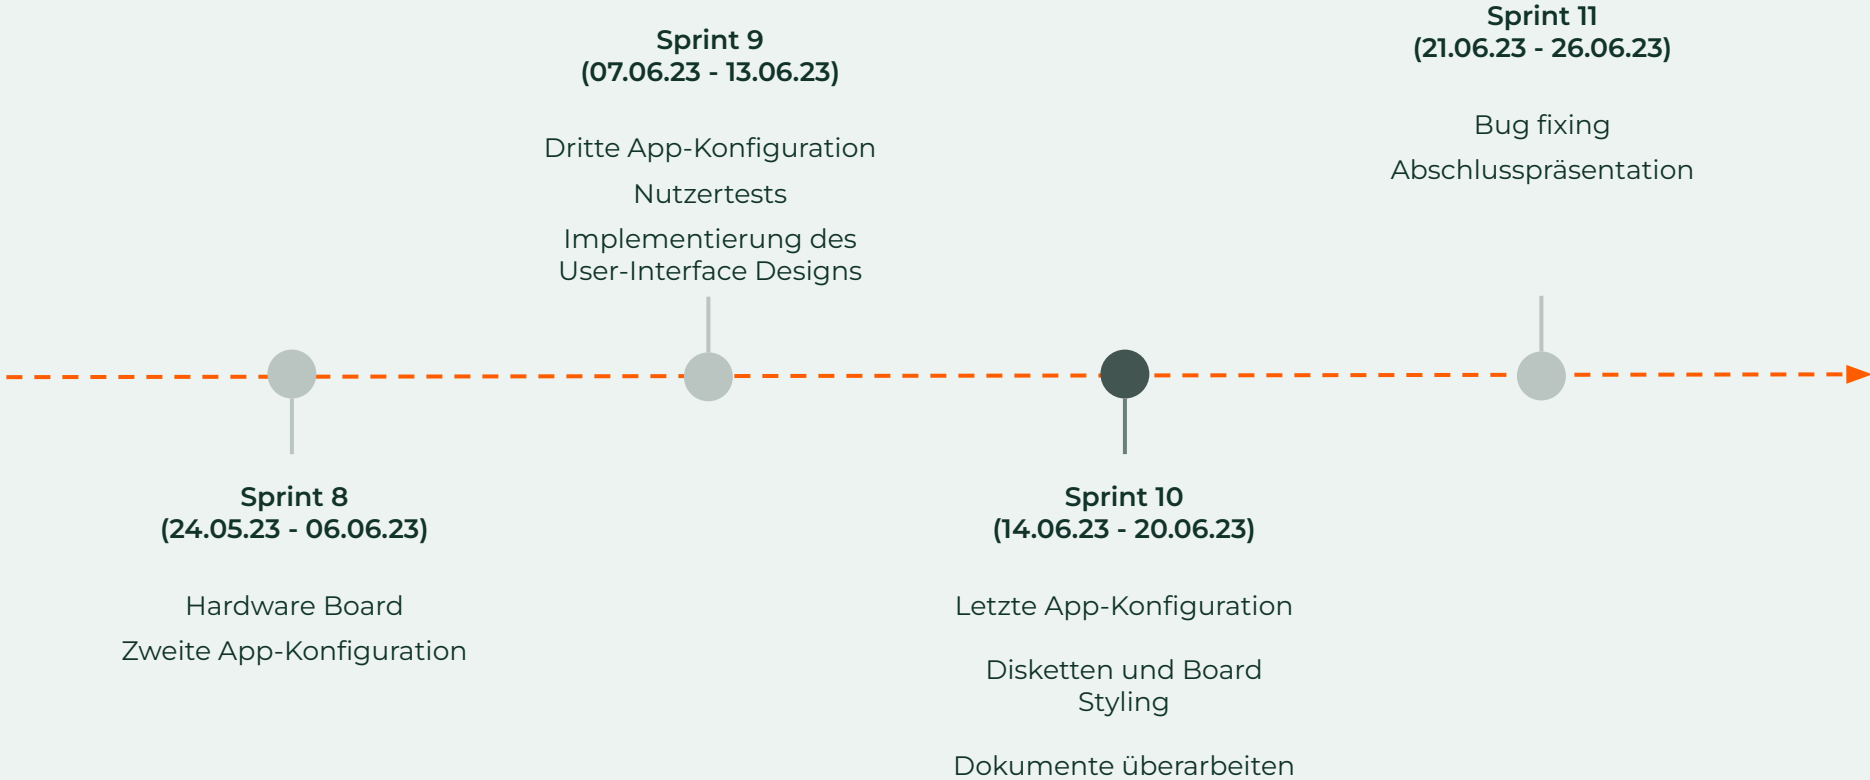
Sprint 9
(07.06.23 - 13.06.23)

Dritte App-Konfiguration

Nutzertests

Implementierung des User-Interface Designs

Sprint 11
(21.06.23 - 26.06.23)

Bug fixing

Abschlusspräsentation

Sprint 8
(24.05.23 - 06.06.23)

Hardware Board

Zweite App-Konfiguration

Sprint 10
(14.06.23 - 20.06.23)

Letzte App-Konfiguration

Disketten und Board Styling

Dokumente überarbeiten